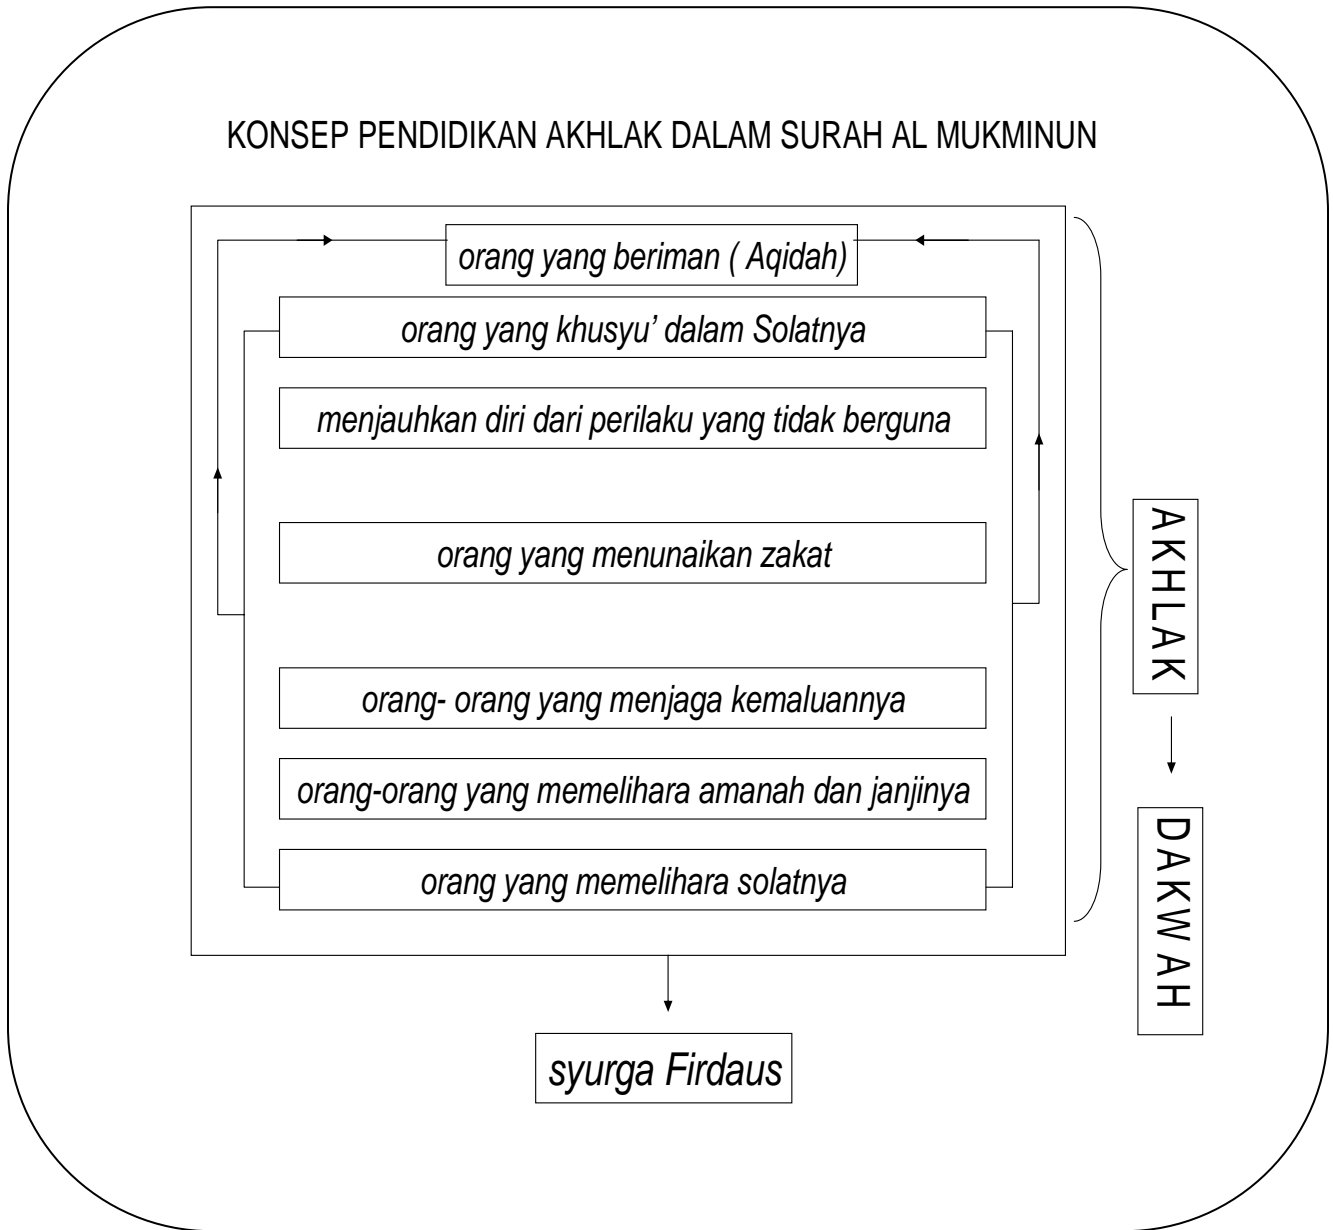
KONSEP PENDIDIKAN AKHLAK DALAM SURAH AL MUKMINUN

orang yang beriman ( Aqidah)

orang yang khusyu' dalam Solatnya

menjauhkan diri dari perilaku yang tidak berguna

orang yang menunaikan zakat

orang- orang yang menjaga kemaluannya

orang-orang yang memelihara amanah dan janjinya

orang yang memelihara solatnya

AKHLAK

DAKWAH

syurga Firdaus